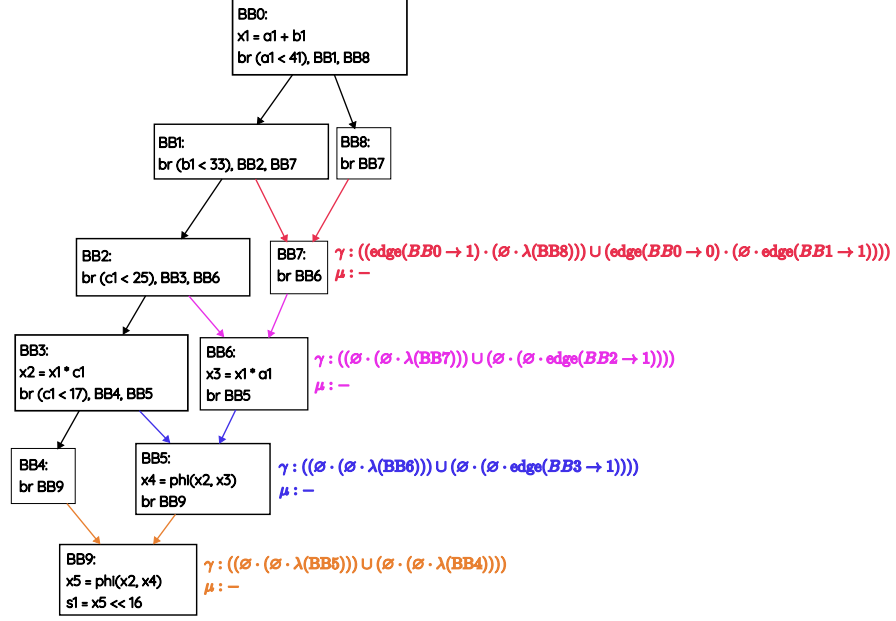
BB0:
x1 = a1 + b1
br (a1 < 41), BB1, BB8

BB1:
br (b1 < 33), BB2, BB7

BB8:
br BB7

BB2:
br (c1 < 25), BB3, BB6

BB7:
br BB6

$\gamma : ((\mathrm{edge}(BB0 \to 1) \cdot (\varnothing \cdot \lambda(\mathrm{BB8}))) \cup (\mathrm{edge}(BB0 \to 0) \cdot (\varnothing \cdot \mathrm{edge}(BB1 \to 1))))$
$\mu : -$

BB3:
x2 = x1 * c1
br (c1 < 17), BB4, BB5

BB6:
x3 = x1 * a1
br BB5

$\gamma : ((\varnothing \cdot (\varnothing \cdot \lambda(\mathrm{BB7}))) \cup (\varnothing \cdot (\varnothing \cdot \mathrm{edge}(BB2 \to 1))))$
$\mu : -$

BB4:
br BB9

BB5:
x4 = phi(x2, x3)
br BB9

$\gamma : ((\varnothing \cdot (\varnothing \cdot \lambda(\mathrm{BB6}))) \cup (\varnothing \cdot (\varnothing \cdot \mathrm{edge}(BB3 \to 1))))$
$\mu : -$

BB9:
x5 = phi(x2, x4)
s1 = x5 << 16

$\gamma : ((\varnothing \cdot (\varnothing \cdot \lambda(\mathrm{BB5}))) \cup (\varnothing \cdot (\varnothing \cdot \lambda(\mathrm{BB4}))))$
$\mu : -$